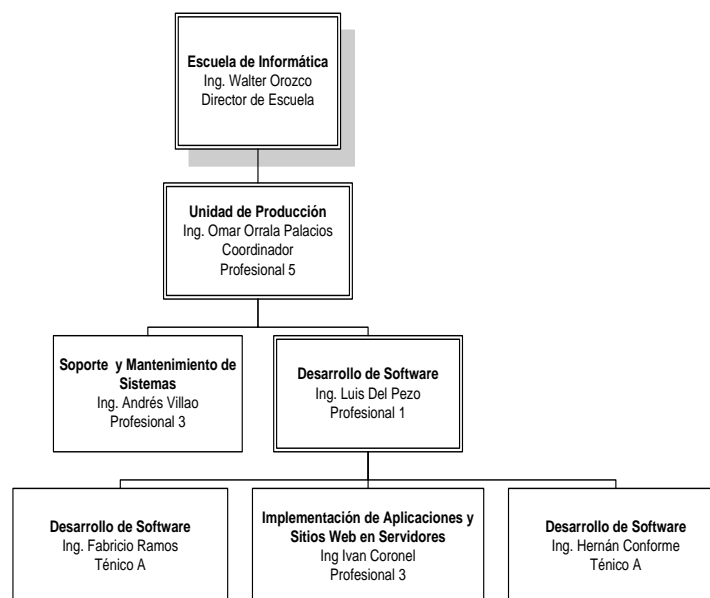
**Escuela de Informática**
Ing. Walter Orozco
Director de Escuela

**Unidad de Producción**
Ing. Omar Orrala Palacios
Coordinador
Profesional 5

**Soporte y Mantenimiento de Sistemas**
Ing. Andrés Villao
Profesional 3

**Desarrollo de Software**
Ing. Luis Del Pezo
Profesional 1

**Desarrollo de Software**
Ing. Fabricio Ramos
Ténico A

**Implementación de Aplicaciones y Sitios Web en Servidores**
Ing Ivan Coronel
Profesional 3

**Desarrollo de Software**
Ing. Hernán Conforme
Ténico A